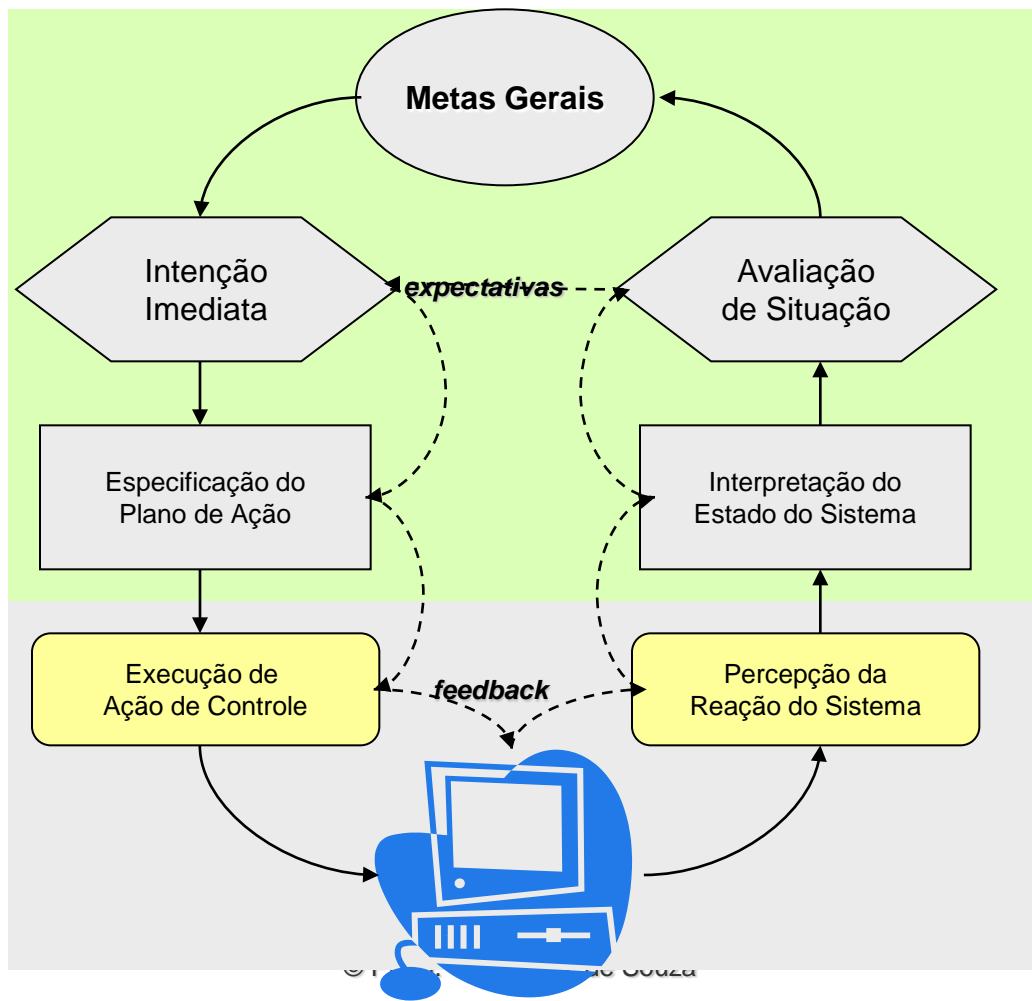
Metas Gerais

Intenção Imediata

expectativas

Avaliação de Situação

Especificação do Plano de Ação

Interpretação do Estado do Sistema

Execução de Ação de Controle

feedback

Percepção da Reação do Sistema

© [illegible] de Souza